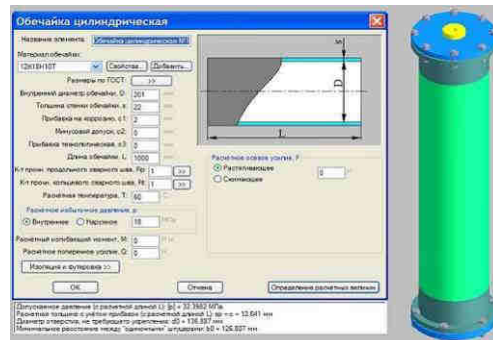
Обечайка цилиндрическая

Название элемента: Обечайка цилиндрическая

Материал обечайки:

12Х18Н10Т

Свойства...

Добавить...

Размеры по ГОСТ: >>

Внутренний диаметр обечайки, D: 300 мм

Толщина стенки обечайки, s: 22 мм

Прибавка на коррозию, c1: 2 мм

Минусовой допуск, c2: 0 мм

Прибавка технологическая, c3: 0 мм

Длина обечайки, L: 1000 мм

К-т прочн. продольного сварного шва, Fp: 1 >>

К-т прочн. кольцевого сварного шва, Ft: 1 >>

Расчетная температура, T: 50 °C

Расчетное избыточное давление, p

Внутреннее

Наружное

10 МПа

Расчетный изгибающий момент, M: 0 Н·м

Расчетное поперечное усилие, Q: 0 Н

Изоляция и футеровка >>

Расчетное осевое усилие, F

Растягивающее

Сжимающее

0 Н

s

D

L

OK

Отмена

Определение расчетных величин

Допускаемое давление (в расчетной длине L): [p] = 32.3662 МПа
Расчетная толщина с учетом прибавок (в расчетной длине L): sp + c = 12.641 мм
Диаметр отверстия, не требующего укрепления: d0 = 135.837 мм
Минимальное расстояние между "одиночными" штуцерами: b0 = 126.837 мм